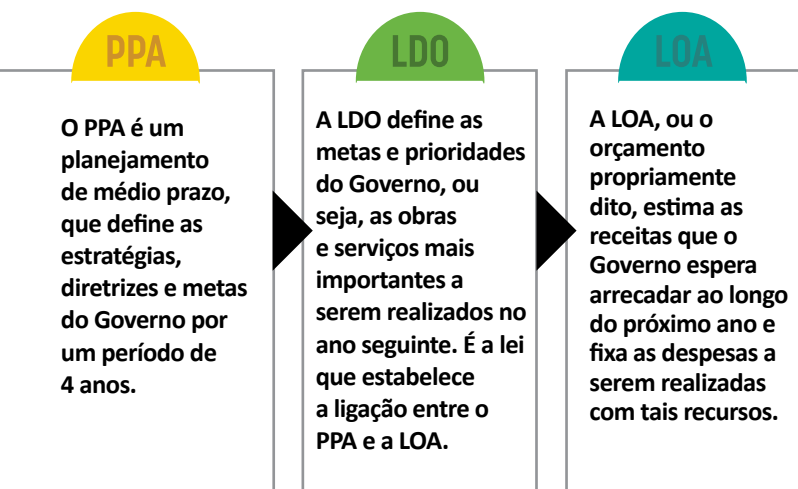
PPA

O PPA é um planejamento de médio prazo, que define as estratégias, diretrizes e metas do Governo por um período de 4 anos.

LDO

A LDO define as metas e prioridades do Governo, ou seja, as obras e serviços mais importantes a serem realizados no ano seguinte. É a lei que estabelece a ligação entre o PPA e a LOA.

LOA

A LOA, ou o orçamento propriamente dito, estima as receitas que o Governo espera arrecadar ao longo do próximo ano e fixa as despesas a serem realizadas com tais recursos.